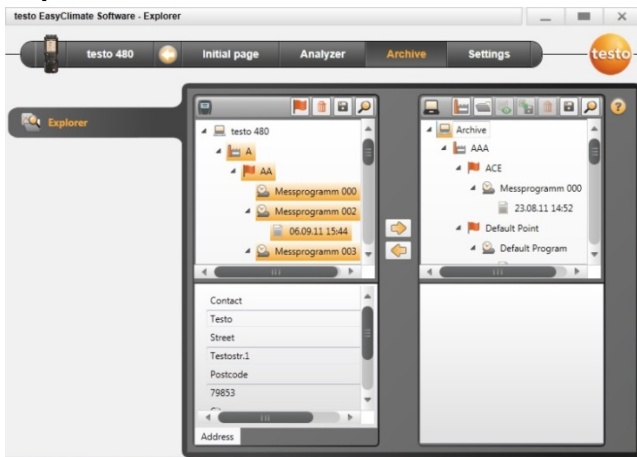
testo EasyClimate Software - Explorer

testo 480
Initial page
Analyzer
Archive
Settings
testo

Explorer

testo 480
A
AA
Messprogramm 000
Messprogramm 002
06.09.11 15:44
Messprogramm 003

Archive
AAA
ACE
Messprogramm 000
23.08.11 14:52
Default Point
Default Program

Contact
Testo
Street
Testostr.1
Postcode
79853

Address